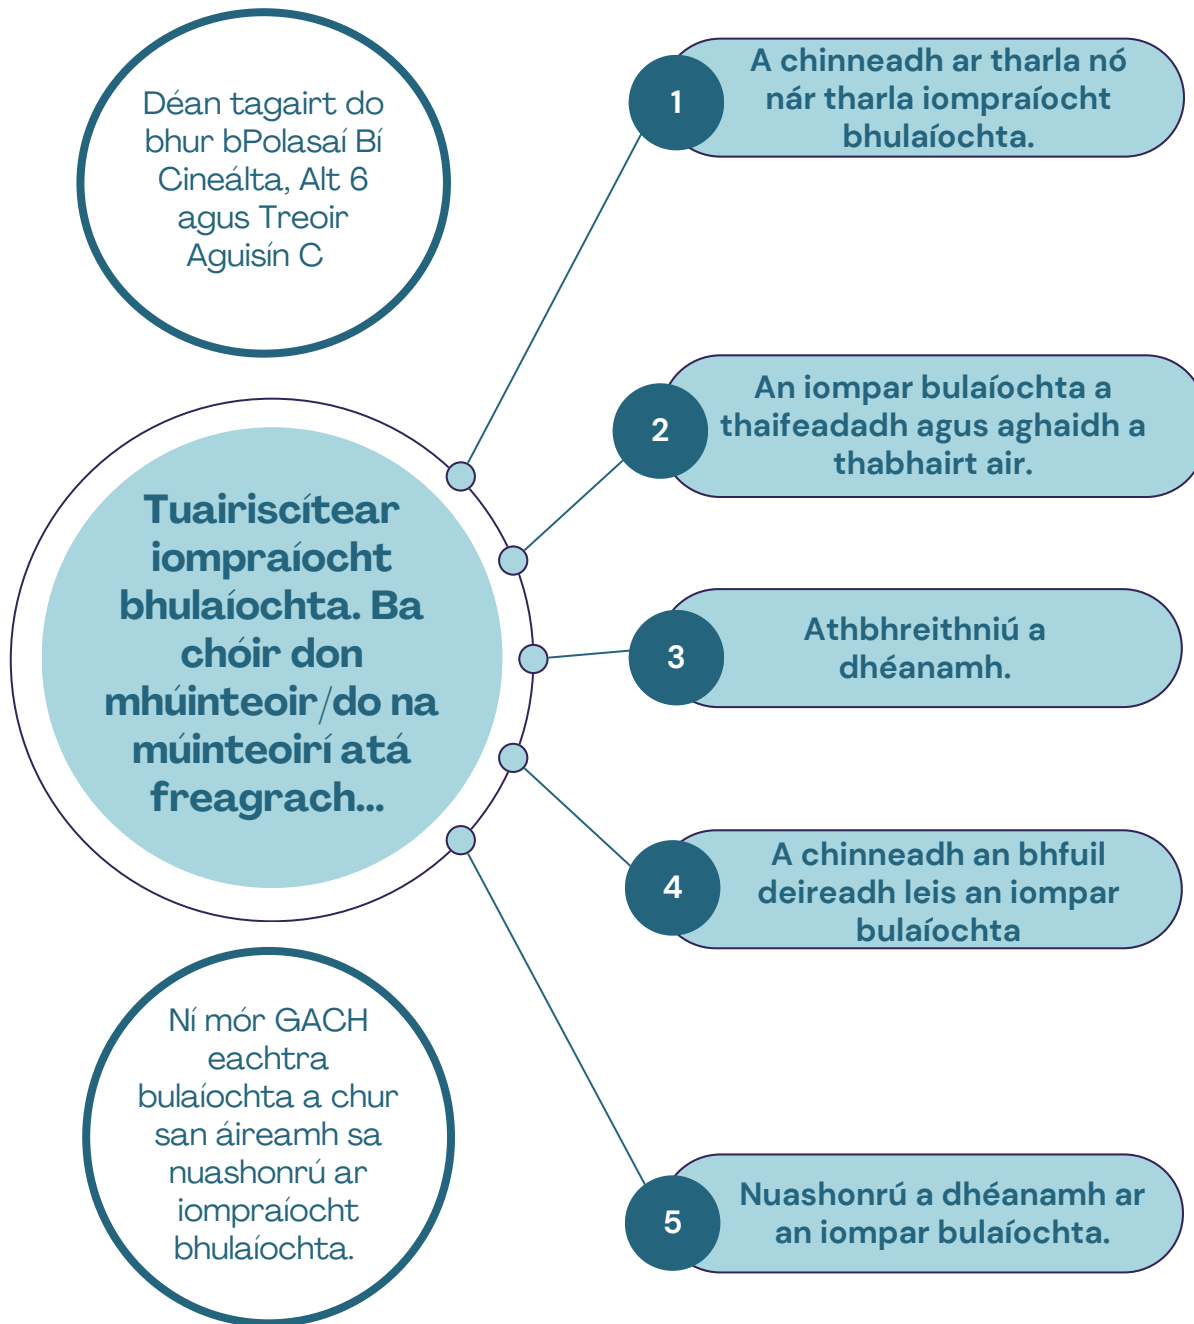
Déan tagairt do bhur bPolasaí Bí Cineálta, Alt 6 agus Treoir Aguisín C

Tuairiscítear iompraíocht bhulaíochta. Ba chóir don mhúinteoir/do na múinteoirí atá freagrach...

1 A chinneadh ar tharla nó nár tharla iompraíocht bhulaíochta.

2 An iompar bulaíochta a thaifeadadh agus aghaidh a thabhairt air.

3 Athbhreithniú a dhéanamh.

4 A chinneadh an bhfuil deireadh leis an iompar bulaíochta

5 Nuashonrú a dhéanamh ar an iompar bulaíochta.

Ní mór GACH eachtra bulaíochta a chur san áireamh sa nuashonrú ar iompraíocht bhulaíochta.